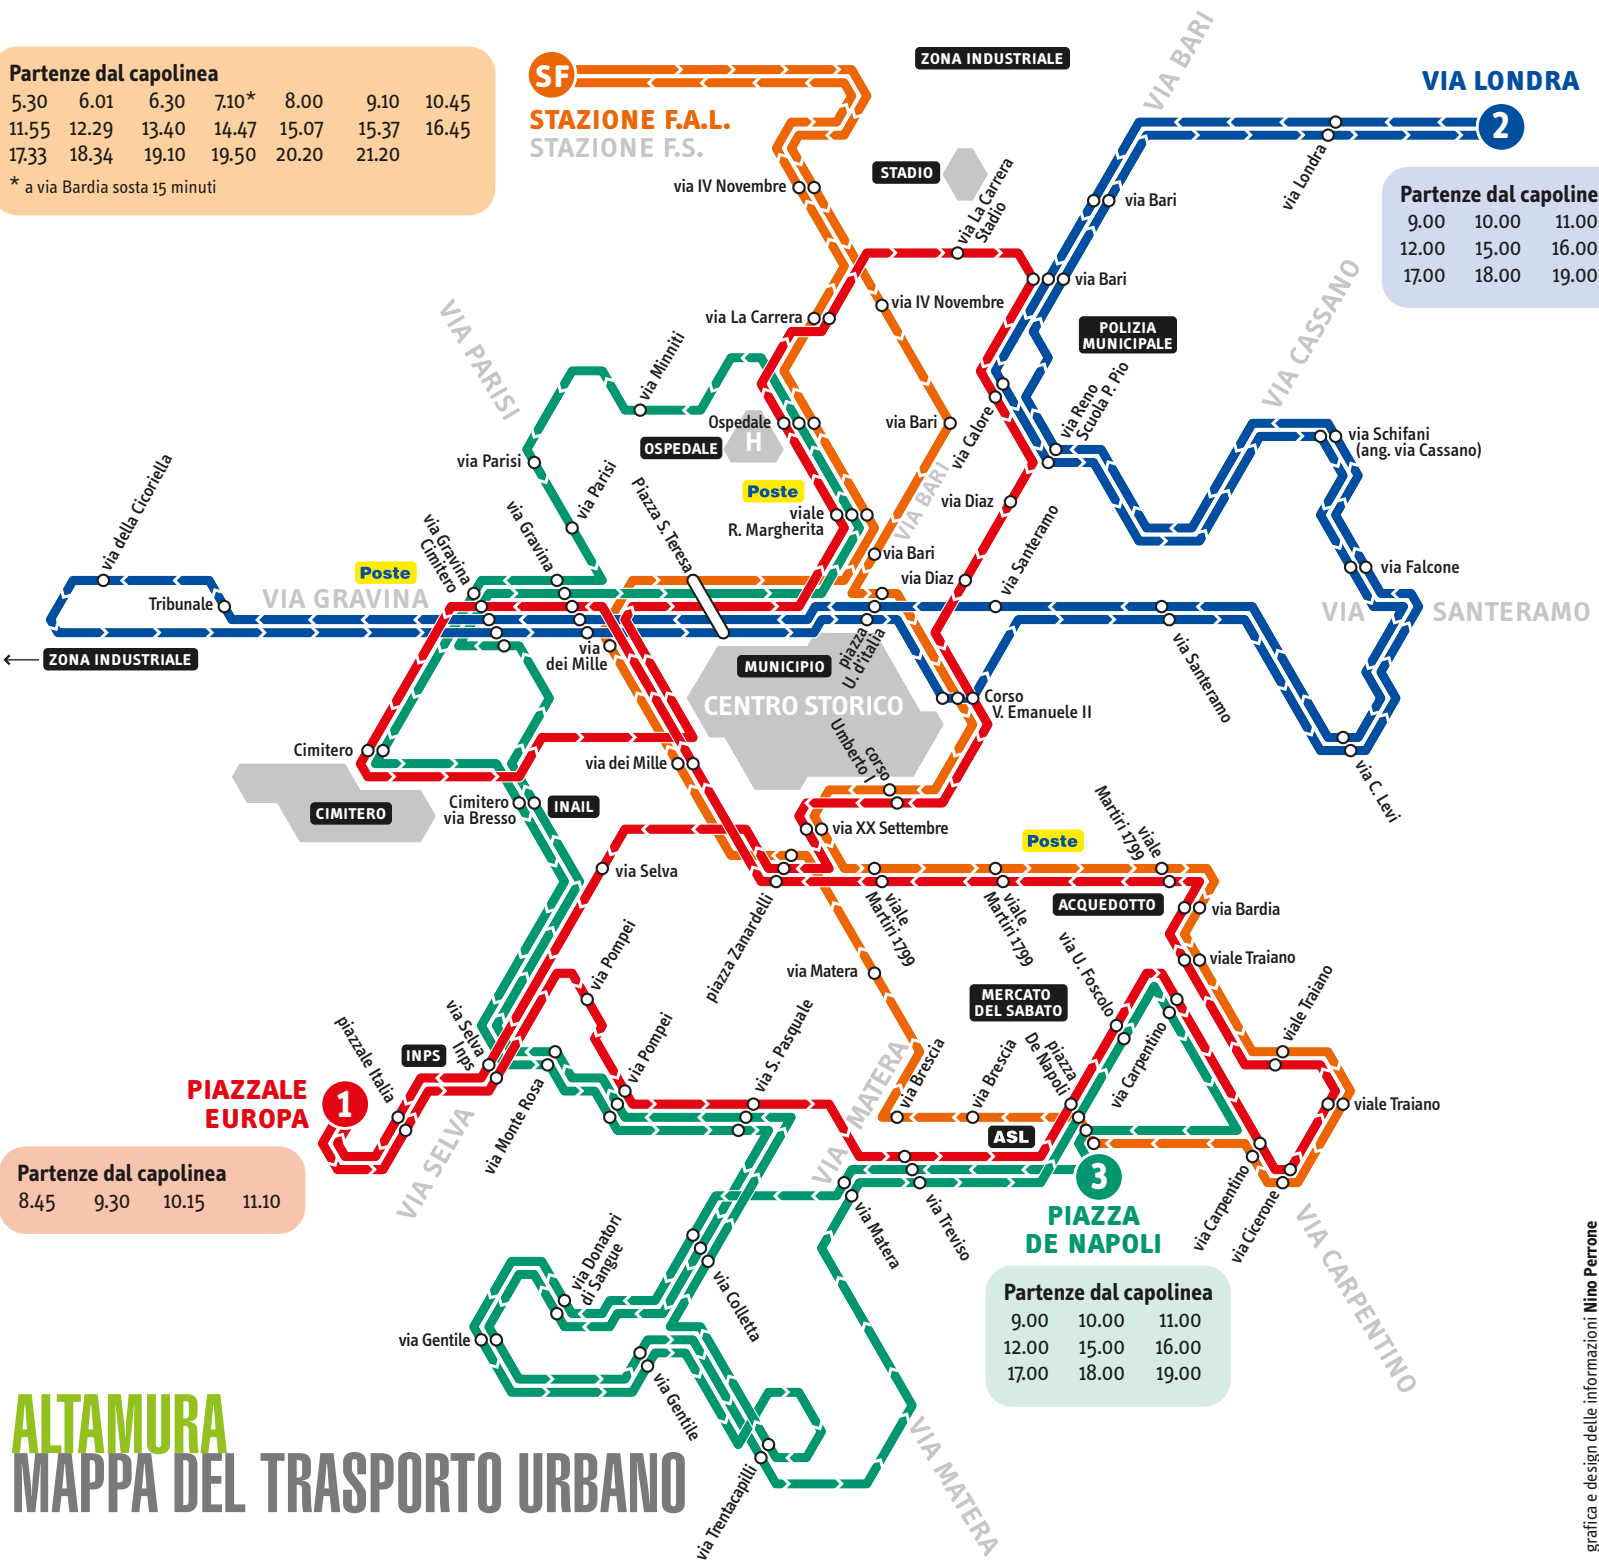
Partenze dal capolinea

| 5.30 | 6.01 | 6.30 | 7.10* | 8.00 | 9.10 | 10.45 |
|---|---|---|---|---|---|---|
| 11.55 | 12.29 | 13.40 | 14.47 | 15.07 | 15.37 | 16.45 |
| 17.33 | 18.34 | 19.10 | 19.50 | 20.20 | 21.20 | |

* a via Bardia sosta 15 minuti

SF
STAZIONE F.A.L.
STAZIONE F.S.

ZONA INDUSTRIALE

VIA BARI

VIA LONDRA
2

Partenze dal capolinea

| 9.00 | 10.00 | 11.00 |
|---|---|---|
| 12.00 | 15.00 | 16.00 |
| 17.00 | 18.00 | 19.00 |

via IV Novembre
STADIO
via La Carrera Stadio
via Bari
via Londra
via Bari
via IV Novembre
via La Carrera
POLIZIA MUNICIPALE
VIA CASSANO
VIA PARISI
via Minniti
Ospedale
OSPEDALE
H
via Bari
via Calore
via Reno Scuola P. Pio
via Schifani (ang. via Cassano)
via Parisi
Poste
viale R. Margherita
VIA BARI
via Diaz
via Parisi
via Gravina
via Gravina Cimitero
Piazza S. Teresa
via Bari
via Santeramo
via della Cicoriella
Poste
via Diaz
via Falcone
Tribunale
VIA GRAVINA
VIA
SANTERAMO
ZONA INDUSTRIALE
via dei Mille
piazza U. d'Italia
MUNICIPIO
CENTRO STORICO
Corso V. Emanuele II
via Santeramo
Cimitero
corso Umberto I
via dei Mille
via C. Levi
CIMITERO
Cimitero via Bresso
INAIL
via XX Settembre
Poste
viale Martiri 1799
via Selva
viale Martiri 1799
viale Martiri 1799
ACQUEDOTTO
via Bardia
via Pompei
piazza Zanardelli
via U. Foscolo
viale Traiano
via Matera
MERCATO DEL SABATO
viale Traiano
piazzale Italia
via Selva Inps
INPS
via Pompei
via S. Pasquale
VIA MATERA
via Brescia
via Brescia
piazza De Napoli
via Carpentino
PIAZZALE EUROPA
1
via Monte Rosa
ASL
viale Traiano
Partenze dal capolinea

| 8.45 | 9.30 | 10.15 | 11.10 |
|---|---|---|---|

VIA SELVA
3
PIAZZA DE NAPOLI
via Matera
via Treviso
via Carpentino
via Cicerone
VIA CARPENTINO
via Donatori di Sangue
via Colletta
Partenze dal capolinea

| 9.00 | 10.00 | 11.00 |
|---|---|---|
| 12.00 | 15.00 | 16.00 |
| 17.00 | 18.00 | 19.00 |

via Gentile
via Gentile
ALTAMURA
MAPPA DEL TRASPORTO URBANO
via Trentacapilli
VIA MATERA
grafica e design delle informazioni Nino Perrone